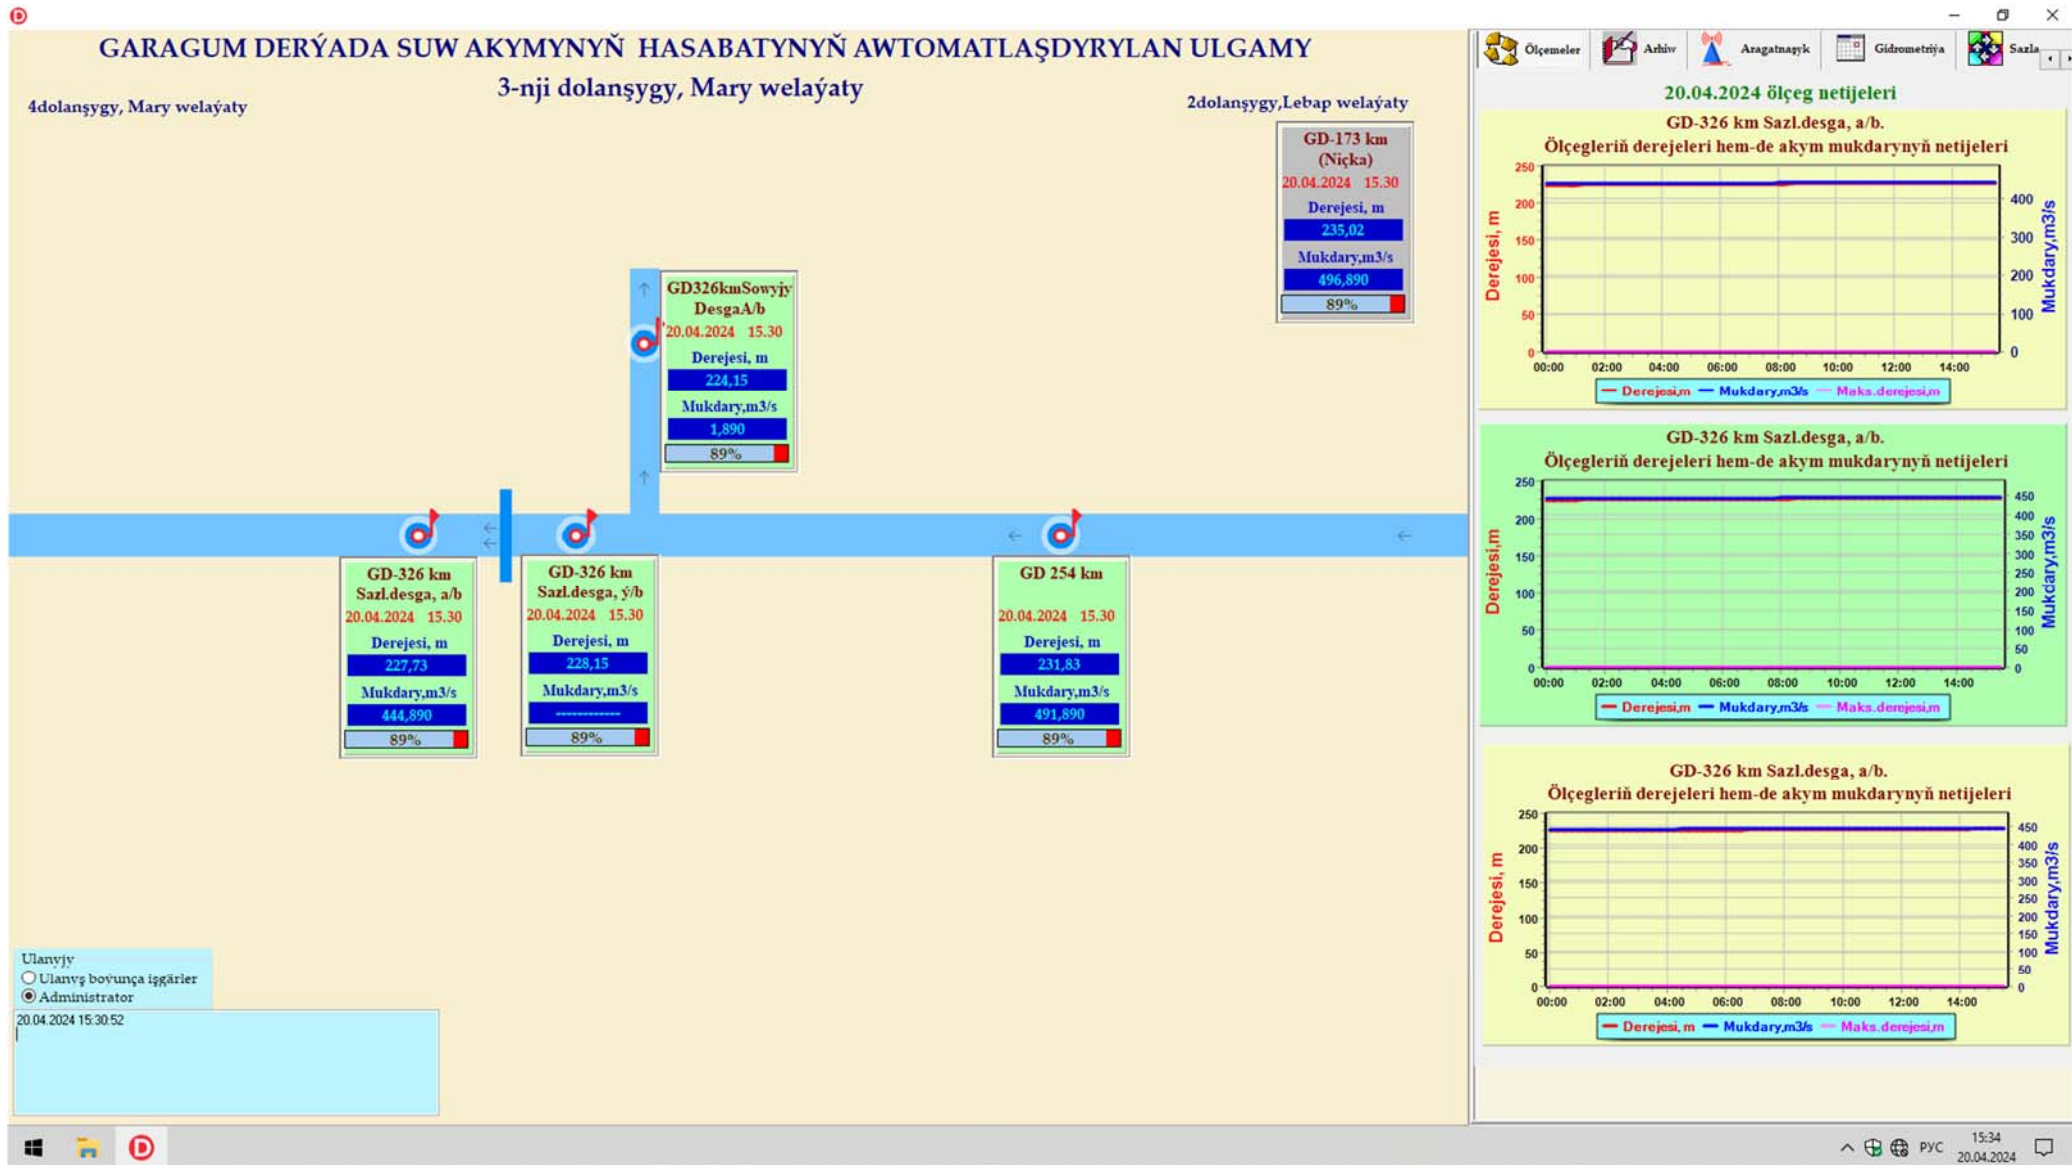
GARAGUM DERÝADA SUW AKYMYNYŇ HASABATYNYŇ AWTOMATLAŞDYRYLAN ULGAMY

3-nji dolanşygy, Mary welaýaty

4dolanşygy, Mary welaýaty

2dolanşygy,Lebap welaýaty

GD-173 km (Niçka)
20.04.2024 15.30
Derejesi, m
235,02
Mukdary,m3/s
496,890
89%

GD326kmSowyjy DesgaA/b
20.04.2024 15.30
Derejesi, m
224,15
Mukdary,m3/s
1,890
89%

GD-326 km Sazl.desga, a/b
20.04.2024 15.30
Derejesi, m
227,73
Mukdary,m3/s
444,890
89%

GD-326 km Sazl.desga, ý/b
20.04.2024 15.30
Derejesi, m
228,15
Mukdary,m3/s
------------
89%

GD 254 km
20.04.2024 15.30
Derejesi, m
231,83
Mukdary,m3/s
491,890
89%

Ulanyjy
Ulanyş boýunça işgärler
Administrator

20.04.2024 15:30:52

Ölçemeler Arhiw Aragatnaşyk Gidrometriýa Sazla

20.04.2024 ölçeg netijeleri

GD-326 km Sazl.desga, a/b.
Ölçegleriň derejeleri hem-de akym mukdarynyň netijeleri
Derejesi, m
Mukdary,m3/s
250 200 150 100 50 0
400 300 200 100 0
00:00 02:00 04:00 06:00 08:00 10:00 12:00 14:00
Derejesi,m Mukdary,m3/s Maks.derejesi,m

GD-326 km Sazl.desga, a/b.
Ölçegleriň derejeleri hem-de akym mukdarynyň netijeleri
Derejesi,m
Mukdary,m3/s
250 200 150 100 50 0
450 400 350 300 250 200 150 100 50 0
00:00 02:00 04:00 06:00 08:00 10:00 12:00 14:00
Derejesi,m Mukdary,m3/s Maks.derejesi,m

GD-326 km Sazl.desga, a/b.
Ölçegleriň derejeleri hem-de akym mukdarynyň netijeleri
Derejesi, m
Mukdary,m3/s
250 200 150 100 50 0
450 400 350 300 250 200 150 100 50 0
00:00 02:00 04:00 06:00 08:00 10:00 12:00 14:00
Derejesi, m Mukdary,m3/s Maks.derejesi,m

РУС 15:34 20.04.2024